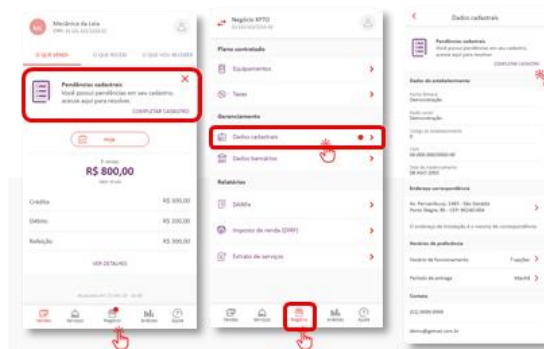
Mecânica da Leia
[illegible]

O QUE VENDI | O QUE RECEBI | O QUE VOU RECEBER

Pendências cadastrais
Você possui pendências em seu cadastro, acesse aqui para resolver.
COMPLETAR CADASTRO

Hoje

R$ 800,00

Crédito | R$ 300,00
Débito | R$ 300,00
Refeição | R$ 200,00

VER DETALHES

Vendas | Serviços | Negócio | Análises | Ajuda

Negócio XPTO
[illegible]

Plano contratado
Equipamentos
Taxas

Gerenciamento
Dados cadastrais
Dados bancários

Relatórios
DIRPJ
Imposto de renda (DIRF)
Extrato de serviços

Vendas | Serviços | Negócio | Análises | Ajuda

Dados cadastrais

Pendências cadastrais
Você possui pendências em seu cadastro, acesse aqui para resolver.
COMPLETAR CADASTRO

Dados do estabelecimento
Nome fantasia
Demonstração
Razão social
Demonstração
Código do estabelecimento
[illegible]
CNPJ
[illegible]
Data de credenciamento
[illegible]

Endereço correspondência
Av. Pernambuco, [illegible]
Porto Alegre, RS - CEP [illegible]
O endereço de instalação é o mesmo de correspondência

Horários de preferência
Horário de funcionamento | 7 opções
Período de entrega | Manhã

Contato
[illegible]
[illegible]@gmail.com.br